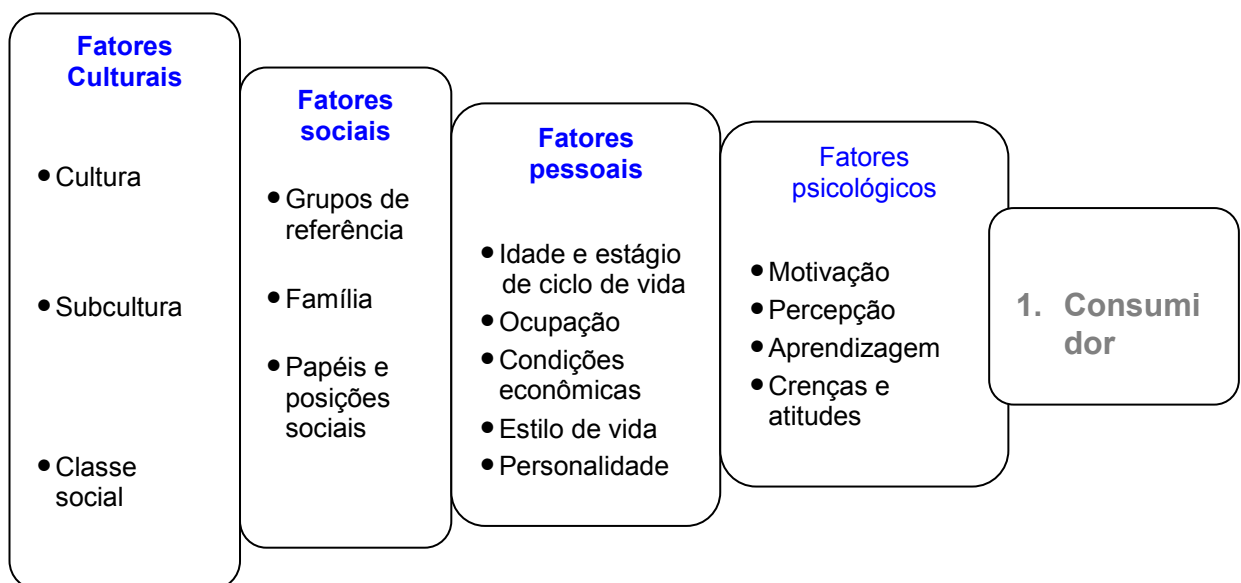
Fatores Culturais

• Cultura

• Subcultura

• Classe social

Fatores sociais

• Grupos de referência

• Família

• Papéis e posições sociais

Fatores pessoais

• Idade e estágio de ciclo de vida
• Ocupação
• Condições econômicas
• Estilo de vida
• Personalidade

Fatores psicológicos

• Motivação
• Percepção
• Aprendizagem
• Crenças e atitudes

1. Consumidor